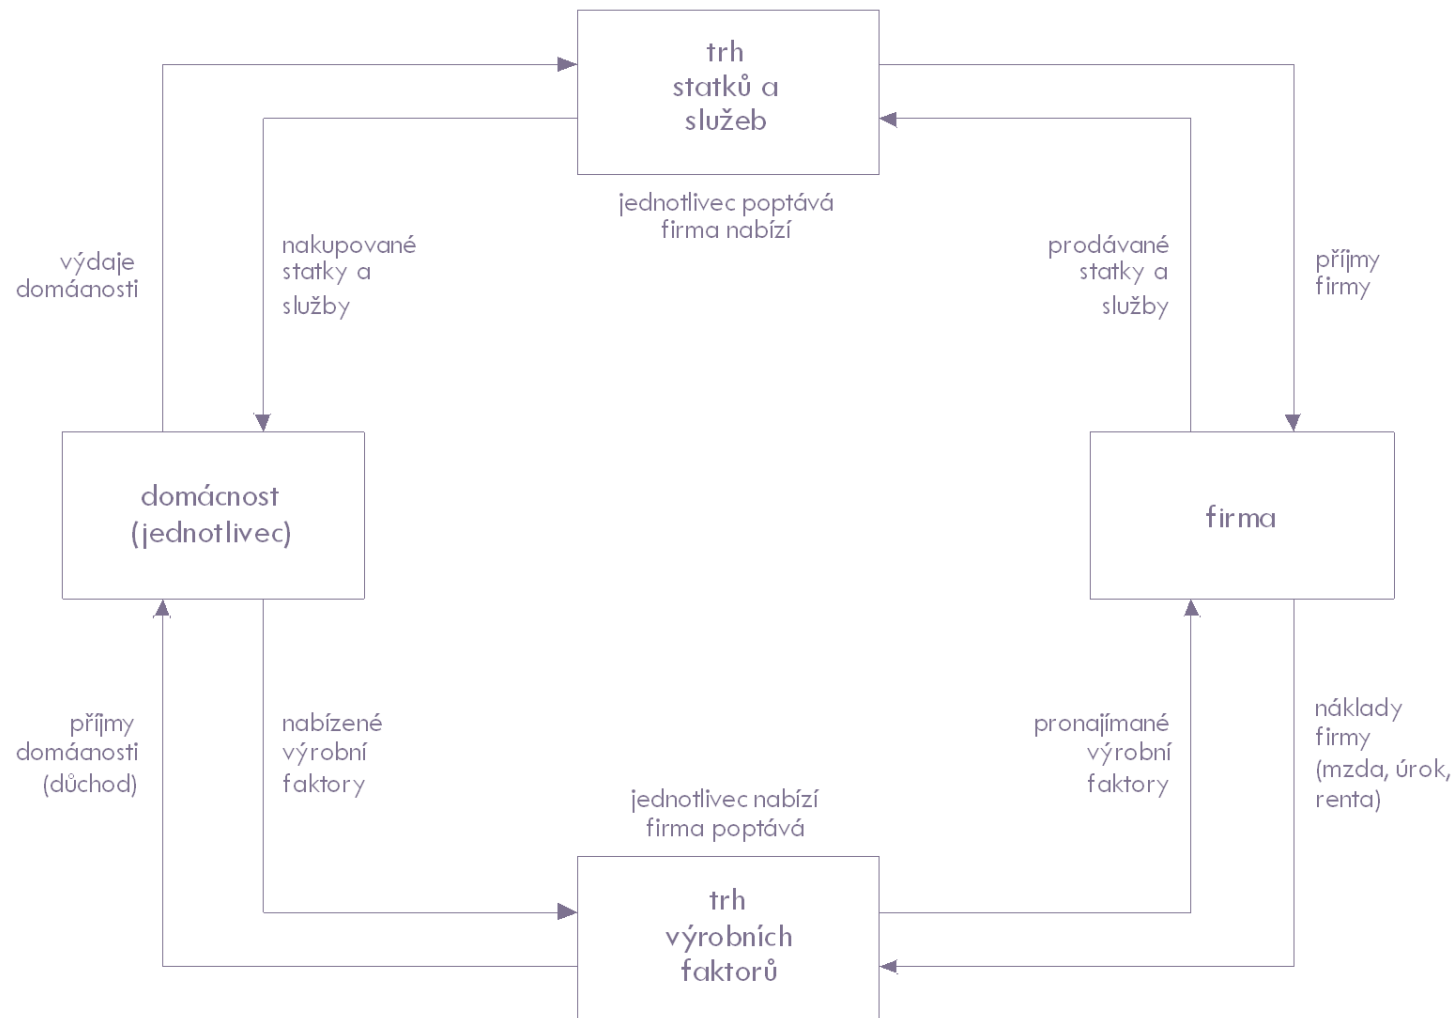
trh statků a služeb

jednotlivec poptává
firma nabízí

výdaje domácnosti

nakupované statky a služby

prodávané statky a služby

příjmy firmy

domácnost (jednotlivec)

firma

příjmy domácnosti (důchod)

nabízené výrobní faktory

pronajímané výrobní faktory

náklady firmy (mzda, úrok, renta)

jednotlivec nabízí
firma poptává

trh výrobních faktorů